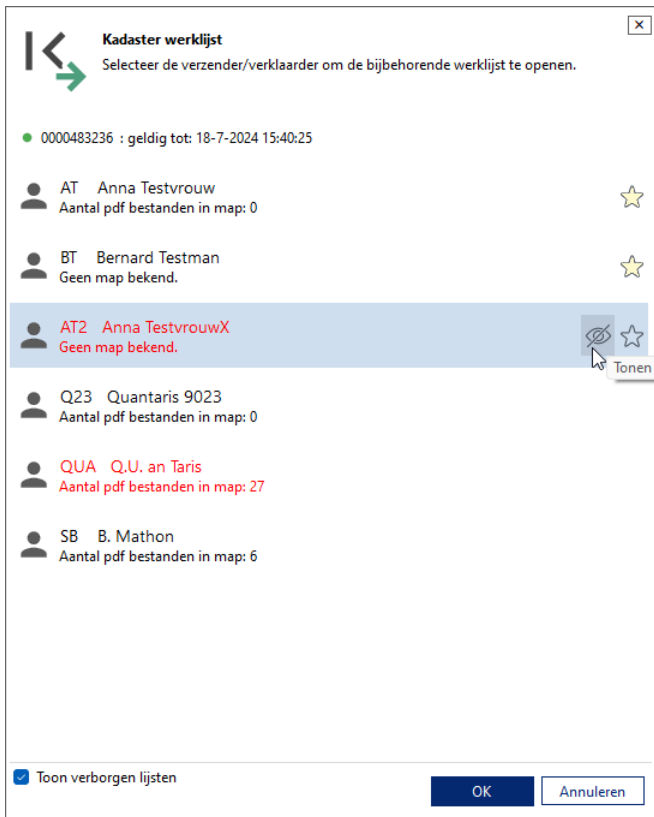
Kadaster werklijst
Selecteer de verzender/verklaarder om de bijbehorende werklijst te openen.

0000483236 : geldig tot: 18-7-2024 15:40:25

AT Anna Testvrouw
Aantal pdf bestanden in map: 0

BT Bernard Testman
Geen map bekend.

AT2 Anna TestvrouwX
Geen map bekend.

Tonen

Q23 Quantaris 9023
Aantal pdf bestanden in map: 0

QUA Q.U. an Taris
Aantal pdf bestanden in map: 27

SB B. Mathon
Aantal pdf bestanden in map: 6

Toon verborgen lijsten

OK

Annuleren